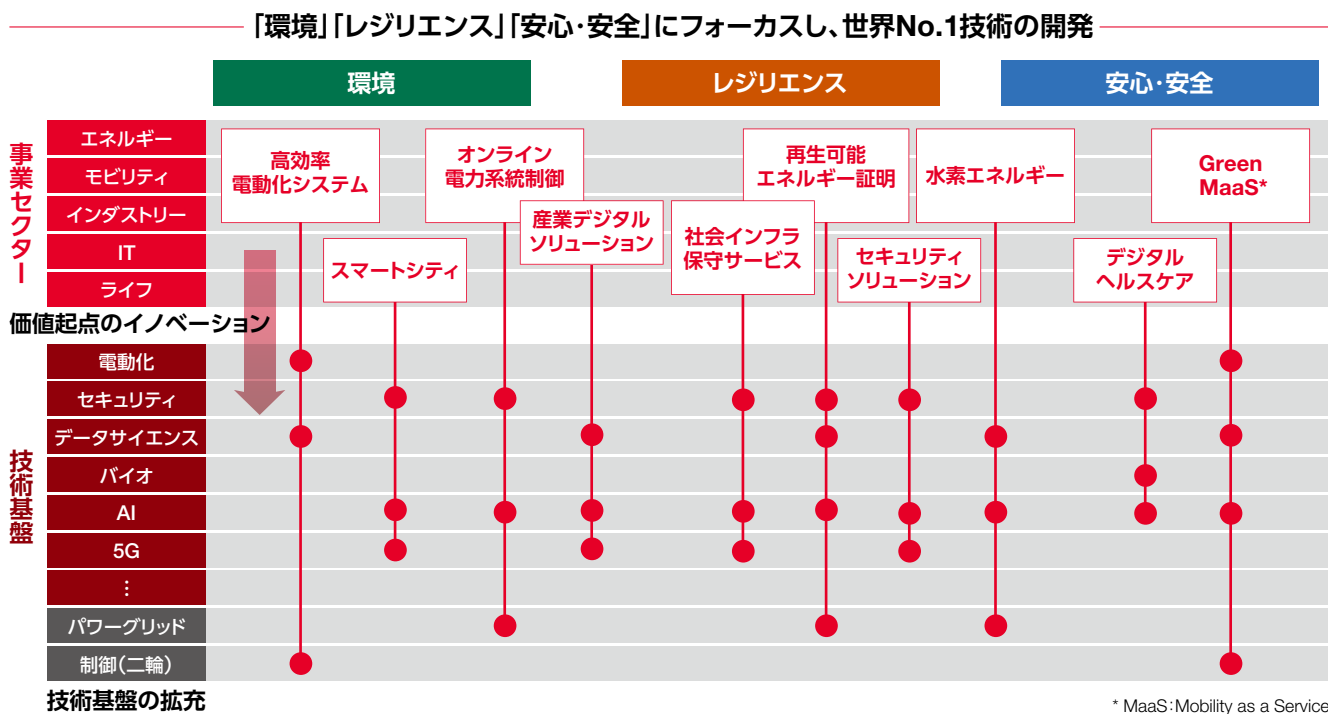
「環境」「レジリエンス」「安心・安全」にフォーカスし、世界No.1技術の開発

環境

レジリエンス

安心・安全

事業セクター

エネルギー
モビリティ
インダストリー
IT
ライフ

高効率電動化システム

スマートシティ

オンライン電力系統制御

産業デジタルソリューション

社会インフラ保守サービス

再生可能エネルギー証明

セキュリティソリューション

水素エネルギー

デジタルヘルスケア

Green MaaS*

価値起点のイノベーション

技術基盤

電動化
セキュリティ
データサイエンス
バイオ
AI
5G
⋮
パワーグリッド
制御(二輪)

技術基盤の拡充

* MaaS:Mobility as a Service